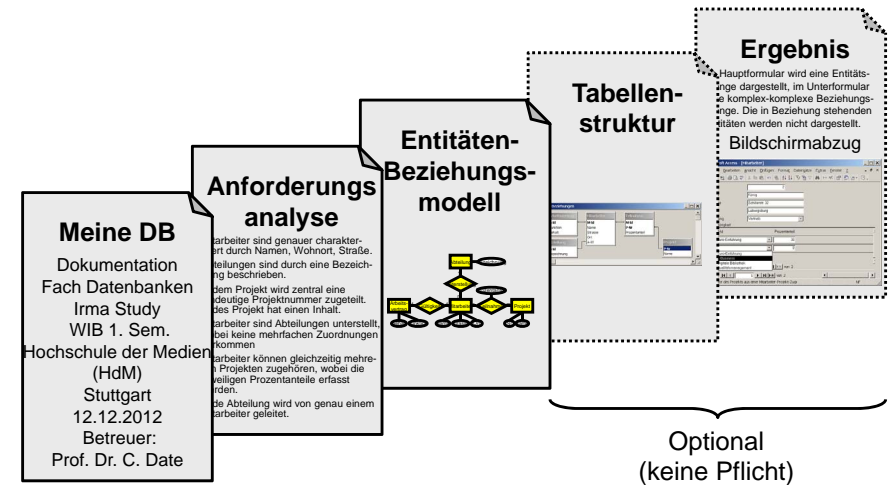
Meine DB

Dokumentation
Fach Datenbanken
Irma Study
WIB 1. Sem.
Hochschule der Medien
(HdM)
Stuttgart
12.12.2012
Betreuer:
Prof. Dr. C. Date

Anforderungs analyse

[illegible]arbeiter sind genauer charakter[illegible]ert durch Namen, Wohnort, Straße.

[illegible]bteilungen sind durch eine Bezeich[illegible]ung beschrieben.

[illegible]dem Projekt wird zentral eine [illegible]deutige Projektnummer zugeteilt. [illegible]des Projekt hat einen Inhalt.

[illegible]arbeiter sind Abteilungen unterstellt, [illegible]bei keine mehrfachen Zuordnungen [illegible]rkommen

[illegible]arbeiter können gleichzeitig mehre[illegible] Projekten zugehören, wobei die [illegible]weiligen Prozentanteile erfasst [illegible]rden.

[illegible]de Abteilung wird von genau einem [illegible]arbeiter geleitet.

Entitäten-Beziehungs-modell

Tabellen-struktur

Ergebnis

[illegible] Hauptformular wird eine Entitäts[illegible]nge dargestellt, im Unterformular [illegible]e komplex-komplexe Beziehungs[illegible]nge. Die in Beziehung stehenden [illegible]itäten werden nicht dargestellt.

Bildschirmabzug

Optional
(keine Pflicht)